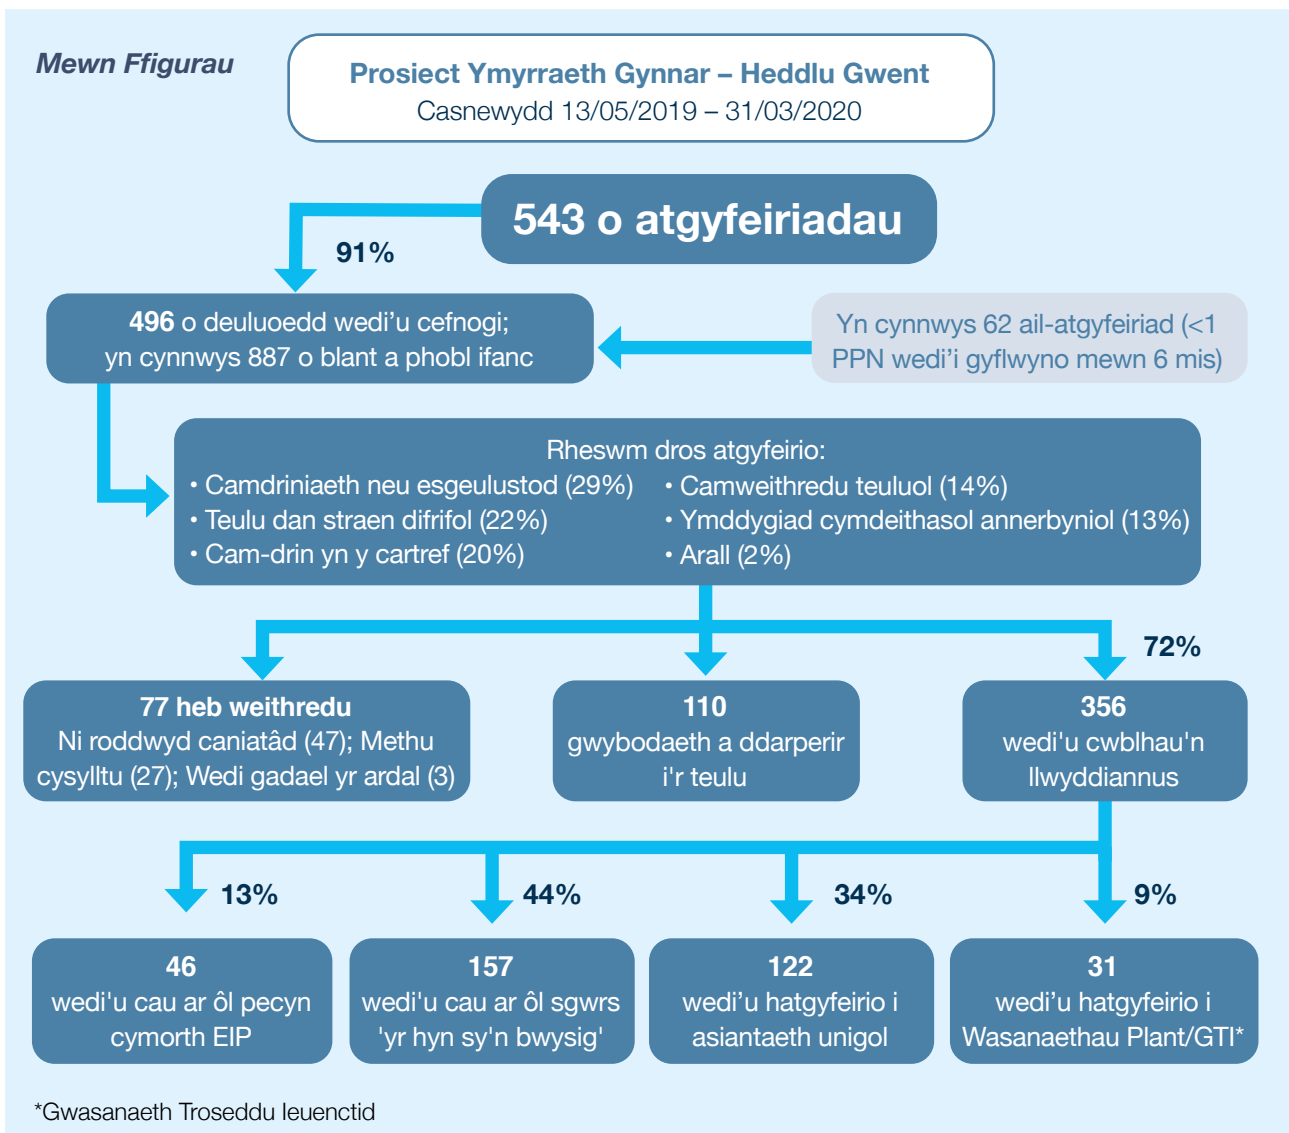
Mewn Ffigurau

Prosiect Ymyrraeth Gynnar – Heddlu Gwent
Casnewydd 13/05/2019 – 31/03/2020

543 o atgyfeiriadau

91%

496 o deuluoedd wedi'u cefnogi; yn cynnwys 887 o blant a phobl ifanc

Yn cynnwys 62 ail-atgyfeiriad (<1 PPN wedi'i gyflwyno mewn 6 mis)

Rheswm dros atgyfeirio:
• Camdriniaeth neu esgeulustod (29%)
• Teulu dan straen difrifol (22%)
• Cam-drin yn y cartref (20%)
• Camweithredu teuluol (14%)
• Ymddygiad cymdeithasol annerbyniol (13%)
• Arall (2%)

72%

77 heb weithredu
Ni roddwyd caniatâd (47); Methu cysylltu (27); Wedi gadael yr ardal (3)

110
gwybodaeth a ddarperir i'r teulu

356
wedi'u cwblhau'n llwyddiannus

13%

44%

34%

9%

46
wedi'u cau ar ôl pecyn cymorth EIP

157
wedi'u cau ar ôl sgwrs 'yr hyn sy'n bwysig'

122
wedi'u hatgyfeirio i asiantaeth unigol

31
wedi'u hatgyfeirio i Wasanaethau Plant/GTI*

*Gwasanaeth Troseddu Ieuenctid